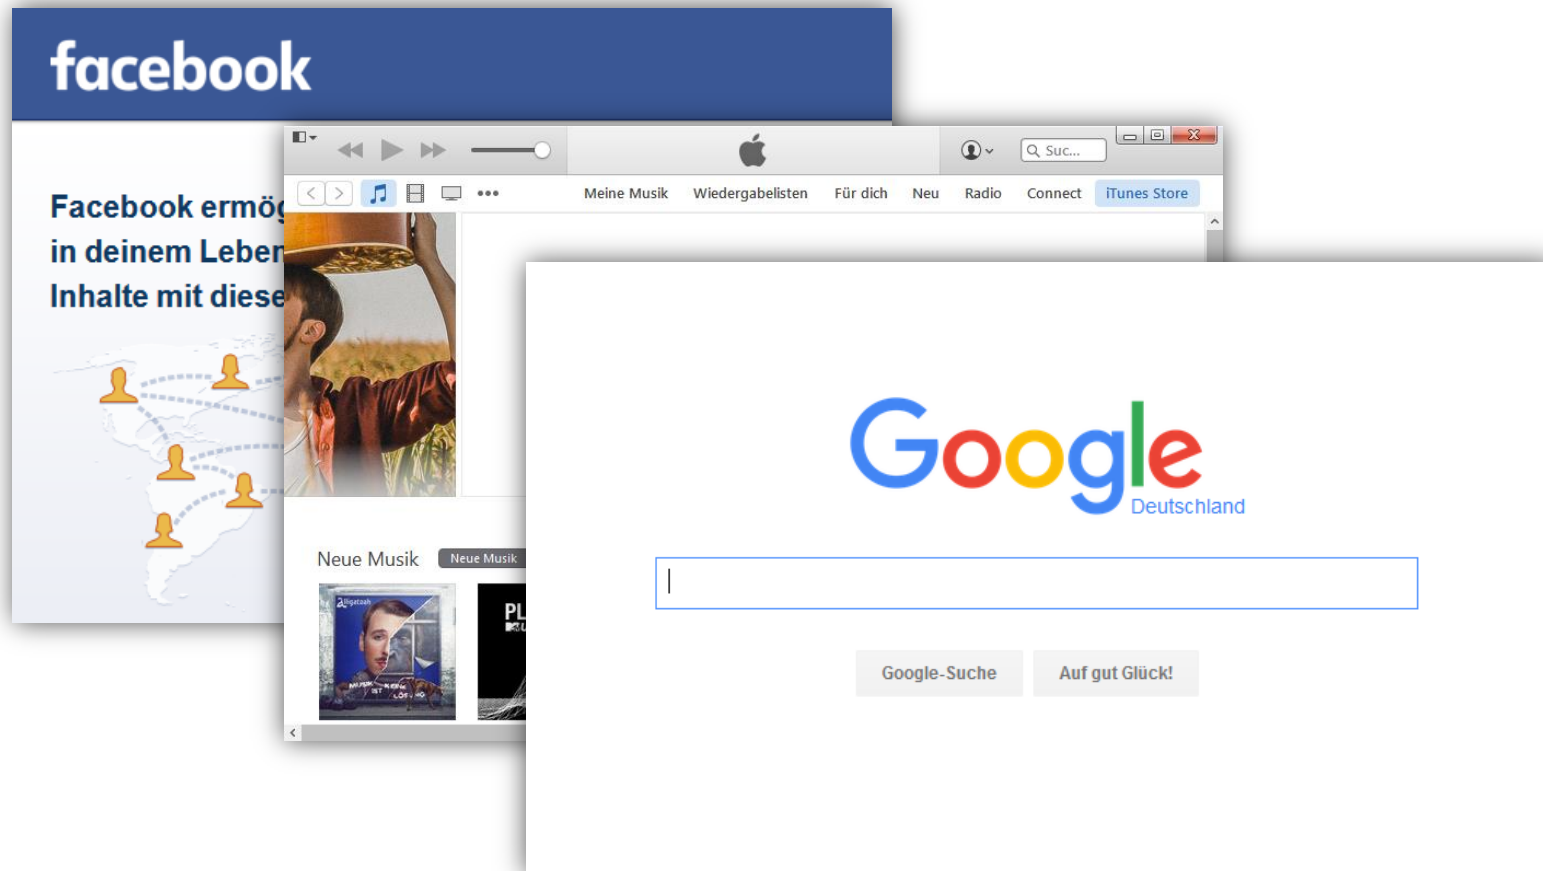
facebook

Facebook ermög
in deinem Leben
Inhalte mit diese

Suc...

Meine Musik Wiedergabelisten Für dich Neu Radio Connect iTunes Store

Neue Musik Neue Musik

PL

Google
Deutschland

Google-Suche Auf gut Glück!